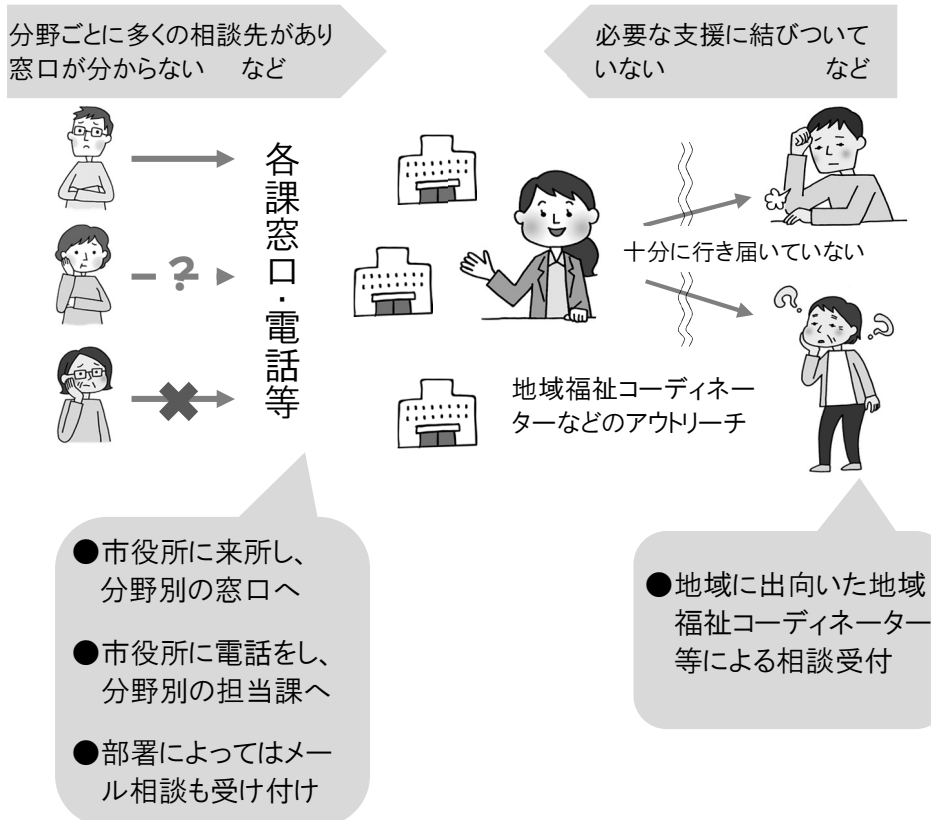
分野ごとに多くの相談先があり
窓口が分からない　など

必要な支援に結びついて
いない　など

各課窓口・電話等

十分に行き届いていない

地域福祉コーディネーターなどのアウトリーチ

●市役所に来所し、分野別の窓口へ

●市役所に電話をし、分野別の担当課へ

●部署によってはメール相談も受け付け

●地域に出向いた地域福祉コーディネーター等による相談受付